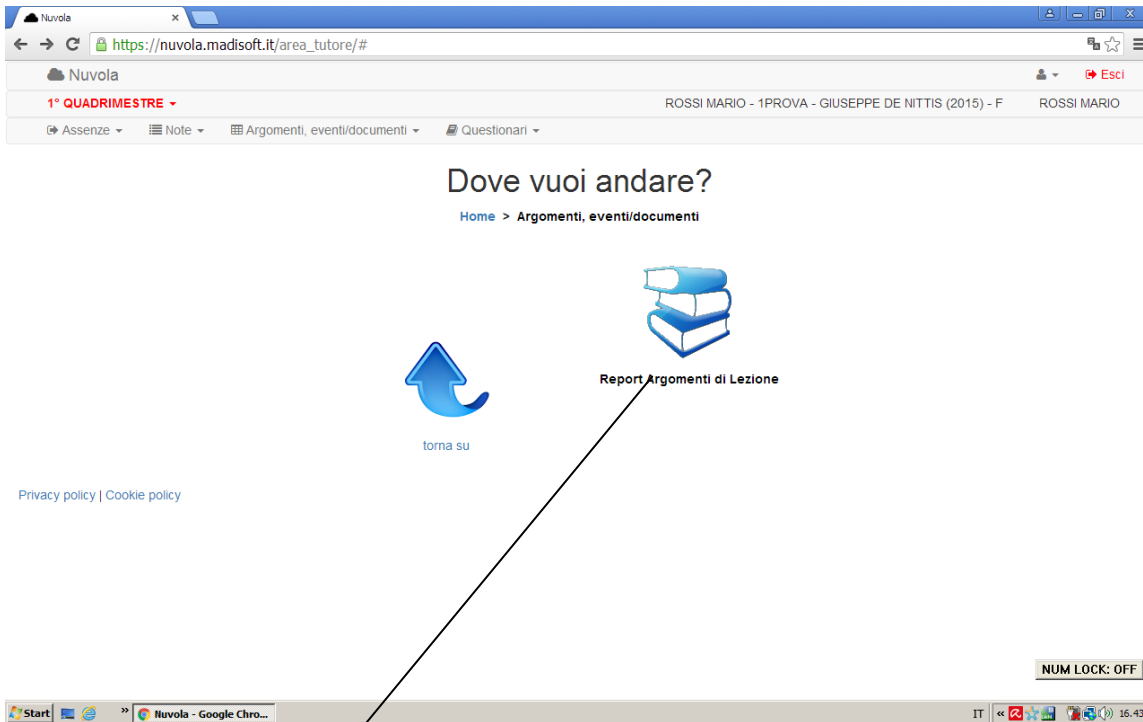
Nuvola
https://nuvola.madisoft.it/area_tutore/#

Nuvola
Esci

1° QUADRIMESTRE
ROSSI MARIO - 1PROVA - GIUSEPPE DE NITTIS (2015) - F ROSSI MARIO

Assenze Note Argomenti, eventi/documenti Questionari

Dove vuoi andare?

Home > Argomenti, eventi/documenti

Report Argomenti di Lezione

torna su

Privacy policy | Cookie policy

NUM LOCK: OFF

Start Nuvola - Google Chro...
IT 16.43